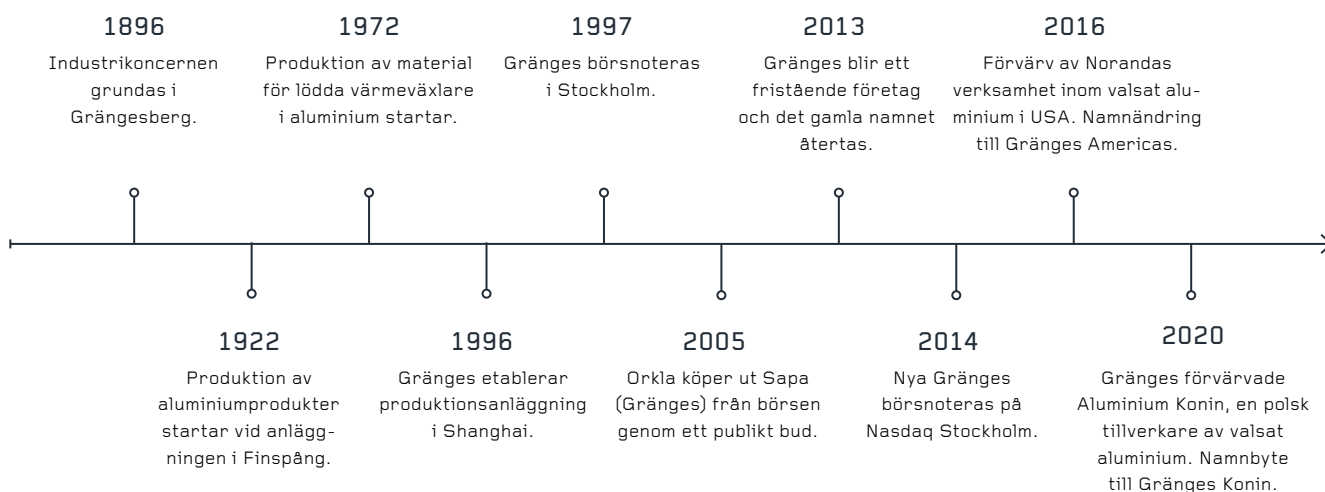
1896
Industrikoncernen grundas i Grängesberg.

1972
Produktion av material för lödda värmeväxlare i aluminium startar.

1997
Gränges börsnoteras i Stockholm.

2013
Gränges blir ett fristående företag och det gamla namnet återtas.

2016
Förvärv av Norandas verksamhet inom valsat aluminium i USA. Namnändring till Gränges Americas.

1922
Produktion av aluminiumprodukter startar vid anläggningen i Finspång.

1996
Gränges etablerar produktionsanläggning i Shanghai.

2005
Orkla köper ut Sapa (Gränges) från börsen genom ett publikt bud.

2014
Nya Gränges börsnoteras på Nasdaq Stockholm.

2020
Gränges förvärvade Aluminium Konin, en polsk tillverkare av valsat aluminium. Namnbyte till Gränges Konin.